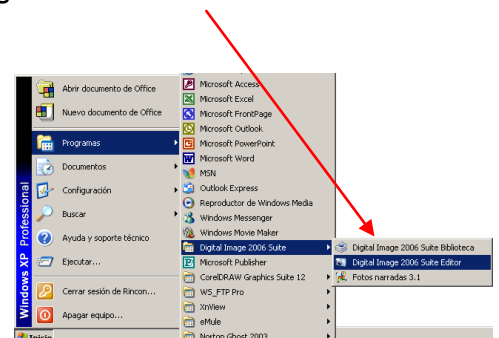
Abrir documento de Office
Nuevo documento de Office
Programas
Documentos
Configuración
Buscar
Ayuda y soporte técnico
Ejecutar...
Cerrar sesión de Rincon...
Apagar equipo...
Windows XP Professional
Inicio

Microsoft Access
Microsoft Excel
Microsoft FrontPage
Microsoft Outlook
Microsoft PowerPoint
Microsoft Word
MSN
Outlook Express
Reproductor de Windows Media
Windows Messenger
Windows Movie Maker
Digital Image 2006 Suite
Microsoft Publisher
CorelDRAW Graphics Suite 12
WS_FTP Pro
XnView
eMule
Norton Ghost 2003

Digital Image 2006 Suite Biblioteca
Digital Image 2006 Suite Editor
Fotos narradas 3.1